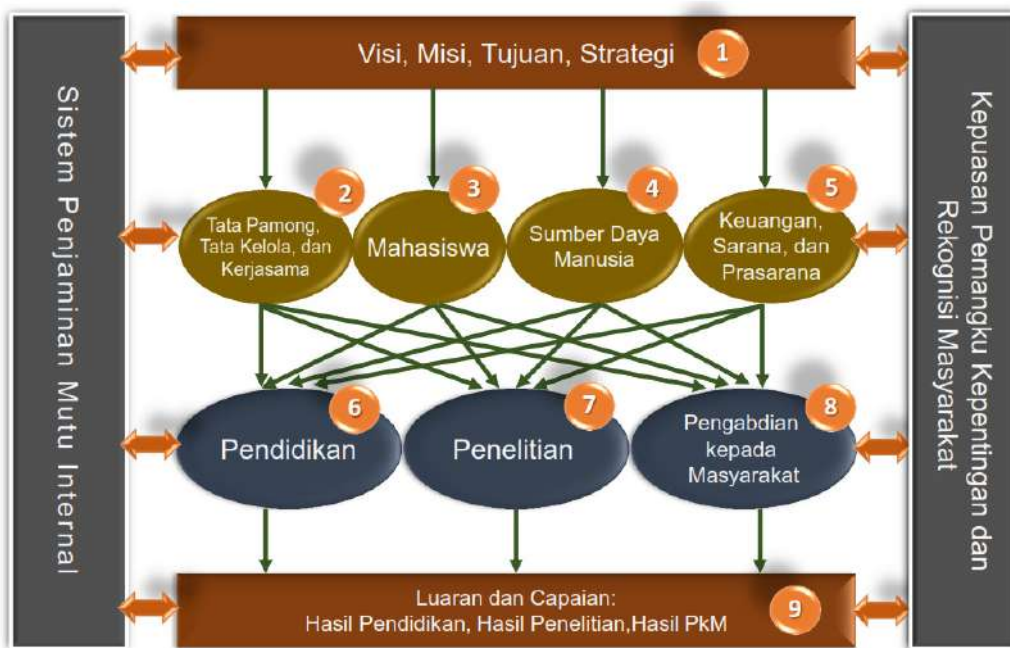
Sistem Penjaminan Mutu Internal

Visi, Misi, Tujuan, Strategi 1

2 Tata Pamong, Tata Kelola, dan Kerjasama

3 Mahasiswa

4 Sumber Daya Manusia

5 Keuangan, Sarana, dan Prasarana

6 Pendidikan

7 Penelitian

8 Pengabdian kepada Masyarakat

Luaran dan Capaian: Hasil Pendidikan, Hasil Penelitian,Hasil PkM 9

Kepuasan Pemangku Kepentingan dan Rekognisi Masyarakat